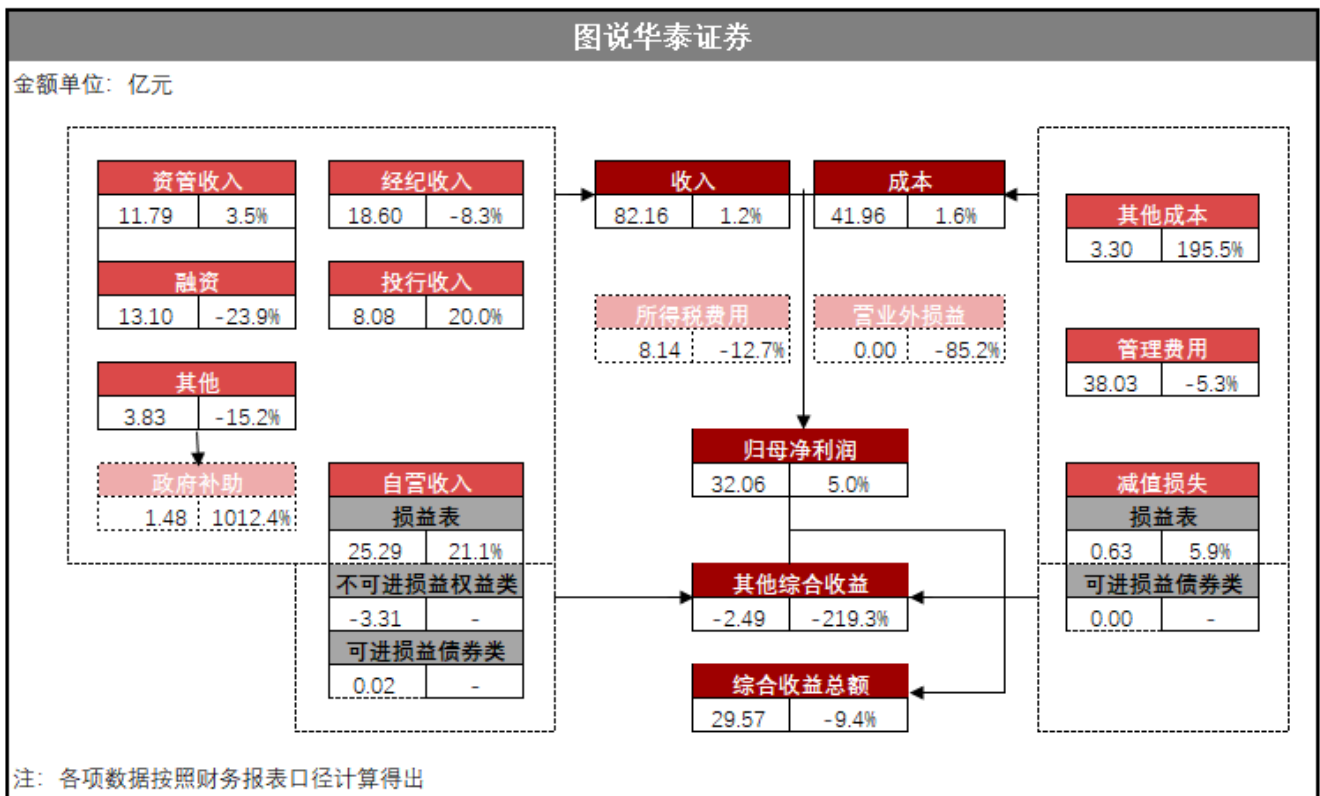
图说华泰证券

金额单位：亿元

资管收入
11.79 | 3.5%

经纪收入
18.60 | -8.3%

融资
13.10 | -23.9%

投行收入
8.08 | 20.0%

其他
3.83 | -15.2%

政府补助
1.48 | 1012.4%

自营收入
损益表
25.29 | 21.1%
不可进损益权益类
-3.31 | -
可进损益债券类
0.02 | -

收入
82.16 | 1.2%

成本
41.96 | 1.6%

所得税费用
8.14 | -12.7%

营业外损益
0.00 | -85.2%

归母净利润
32.06 | 5.0%

其他综合收益
-2.49 | -219.3%

综合收益总额
29.57 | -9.4%

其他成本
3.30 | 195.5%

管理费用
38.03 | -5.3%

减值损失
损益表
0.63 | 5.9%
可进损益债券类
0.00 | -

注：各项数据按照财务报表口径计算得出